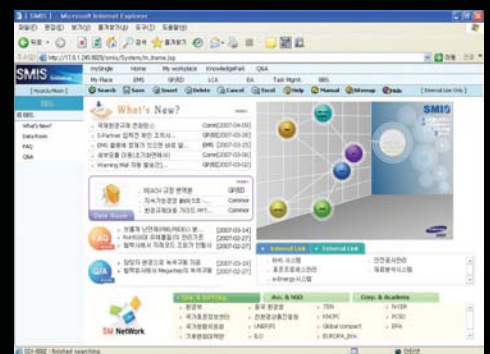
[ SMIS ] - Microsoft Internet Explorer

파일(F) 편집(E) 보기(V) 즐겨찾기(A) 도구(T) 도움말(H)

뒤로 · 검색 즐겨찾기

주소(D) http://172.0.1.245:8029/smis/System/m_frame.jsp 이동 연결

SMIS

mySingle Home My workplace KnowledgeFlash Q&A

My Place EMS GP/ED LCA EA Task Mgmt. BBS

Search Save Insert Delete Cancel Excel Help Manual Sitemap Hide

[ Hoody/Main ]

SMS

What's New?

Data Room

FAQ

Q&A

What's New?

국제환경규제 전망도... Com[2007-04-03]

Life-cycle 컴팩트 제안 조치사... Com[2007-03-30]

EMS 활동에 향후된 인정적 상생 발... EMS [2007-03-25]

세부일정 (대중고가공판매사) Com[2007-03-06]

Warning Mail 자동 발송건... Com[2007-03-02]

Data Room

REACH 규정 본격화 GP/ED

지속가능경영 블러드포트... Commor

환경규제대응 가이드 PPT... Commor

FAQ

연결계 뉴엔재부마(PRDD) 용... [2007-03-14]

RoHS대응 유해물질의 관리기준 [2007-02-27]

협력사에서 자재코드 조회가 안됩니다 [2007-02-27]

Q&A

일렉터 환경인증 녹색구매 자료 [2007-03-19]

협력회사에서 Megaimp의 녹색구매 [2007-02-27]

SMIS

Internal Link External Link

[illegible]

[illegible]

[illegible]

e-Energy 시스템

SM NetWork

Gov. & NPO/NGO Ass. & NGO Corp. & Academy

환경부 환경 환경보 TEN NVIDIA

국가초전한현의원 한국환경원자력 KNOPC PCSD

국가청정사회 UNEP/PE Global compact EPA

기후변화센터 ILO EUROPA_Env.

SEI-8882 : finished searching 인터넷